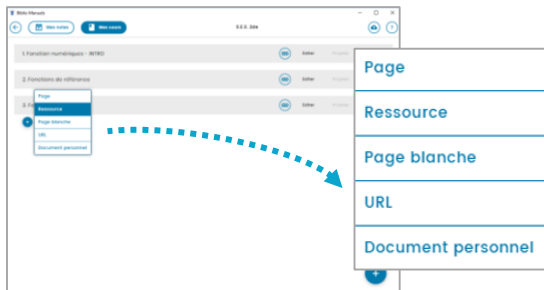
Bibliu Manuels

Mes cours

S.E.S. 2de

1. Fonction numériques - INTRO

Editer

2. Fonctions de référence

Editer

3. F

Editer

Page
Ressource
Page blanche
URL
Document personnel

Page

Ressource

Page blanche

URL

Document personnel